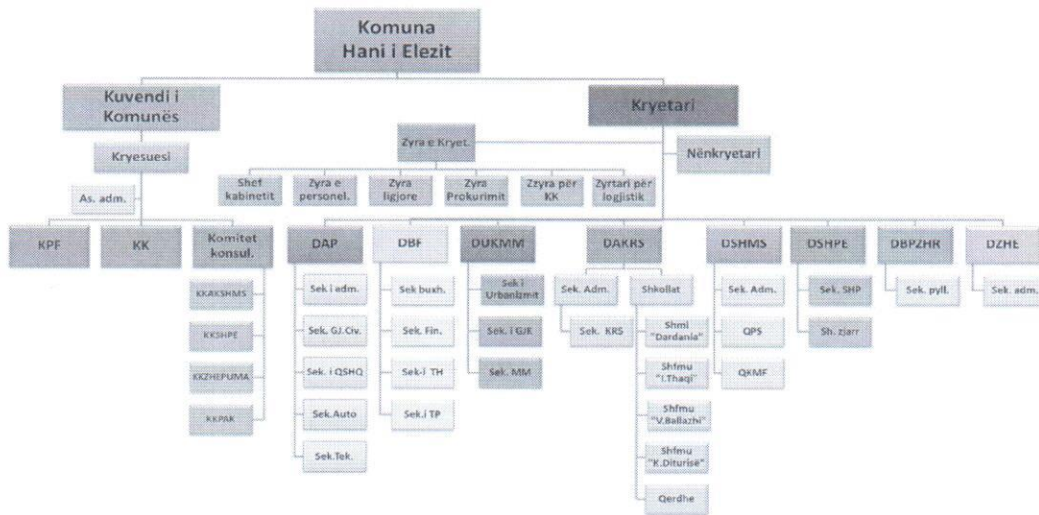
Komuna
Hani i Elezit

Kuvendi i Komunës

Kryetari

Kryesuesi

Zyra e Kryet.

Nënkryetari

As. adm.

Shef kabinetit

Zyra e personel.

Zyra ligjore

Zyra Prokurimit

Zyra për KK

Zyrtari për logjistik

KPF

KK

Komitet konsul.

KKAKSHMS

KKSHPE

KKZHEPUMA

KKPAK

DAP

Sek i adm.

Sek. GJ.Civ.

Sek. i QSHQ

Sek.Auto

Sek.Tek.

DBF

Sek buxh.

Sek. Fin.

Sek-i TH

Sek.i TP

DUKMM

Sek i Urbanizmit

Sek. i GJK

Sek. MM

DAKRS

Sek. Adm.

Sek. KRS

Shkollat

Shmi "Dardania"

Shfmu "I.Thaqi"

Shfmu "V.Ballazhi"

Shfmu "K.Diturise"

Qerdhe

DSHMS

Sek. Adm.

QPS

QKMF

DSHPE

Sek. SHP

Sh. zjarr

DBPZHR

Sek. pyll.

DZHE

Sek. adm.